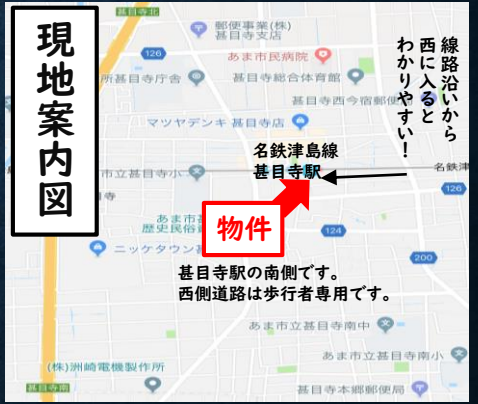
現地案内図

線路沿いから西に入るとわかりやすい!

名鉄津島線
甚目寺駅

物件

甚目寺駅の南側です。
西側道路は歩行者専用です。

甚目寺北
郵便事業(株)
甚目寺支店
126
あま市民病院
旧甚目寺庁舎
甚目寺総合体育館
甚目寺西今宿郵便局
マツヤデンキ 甚目寺店
市立甚目寺小
名鉄津
126
あま市
歴史民俗
ニッケタウン
124
あま市立甚目寺南中
あま市立甚目寺南小
(株)洲崎電機製作所
甚目寺本郷郵便局